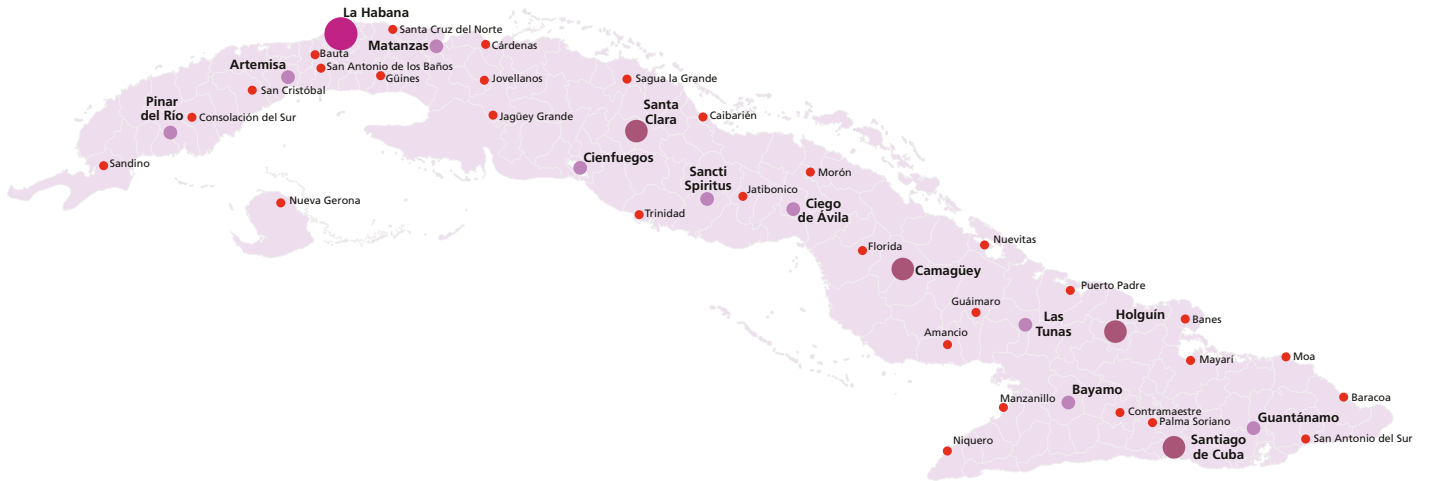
La Habana
Santa Cruz del Norte
Matanzas
Cárdenas
Bauta
Artemisa
San Antonio de los Baños
Güines
Jovellanos
Sagua la Grande
San Cristóbal
Pinar del Río
Consolación del Sur
Jagüey Grande
Santa Clara
Caibarién
Sandino
Cienfuegos
Sancti Spíritus
Morón
Jatibonico
Nueva Gerona
Ciego de Ávila
Trinidad
Florida
Nuevitas
Camagüey
Puerto Padre
Guáimaro
Las Tunas
Holguín
Banes
Amancio
Mayarí
Moa
Bayamo
Manzanillo
Baracoa
Contramaestre
Palma Soriano
Guantánamo
Niquero
Santiago de Cuba
San Antonio del Sur